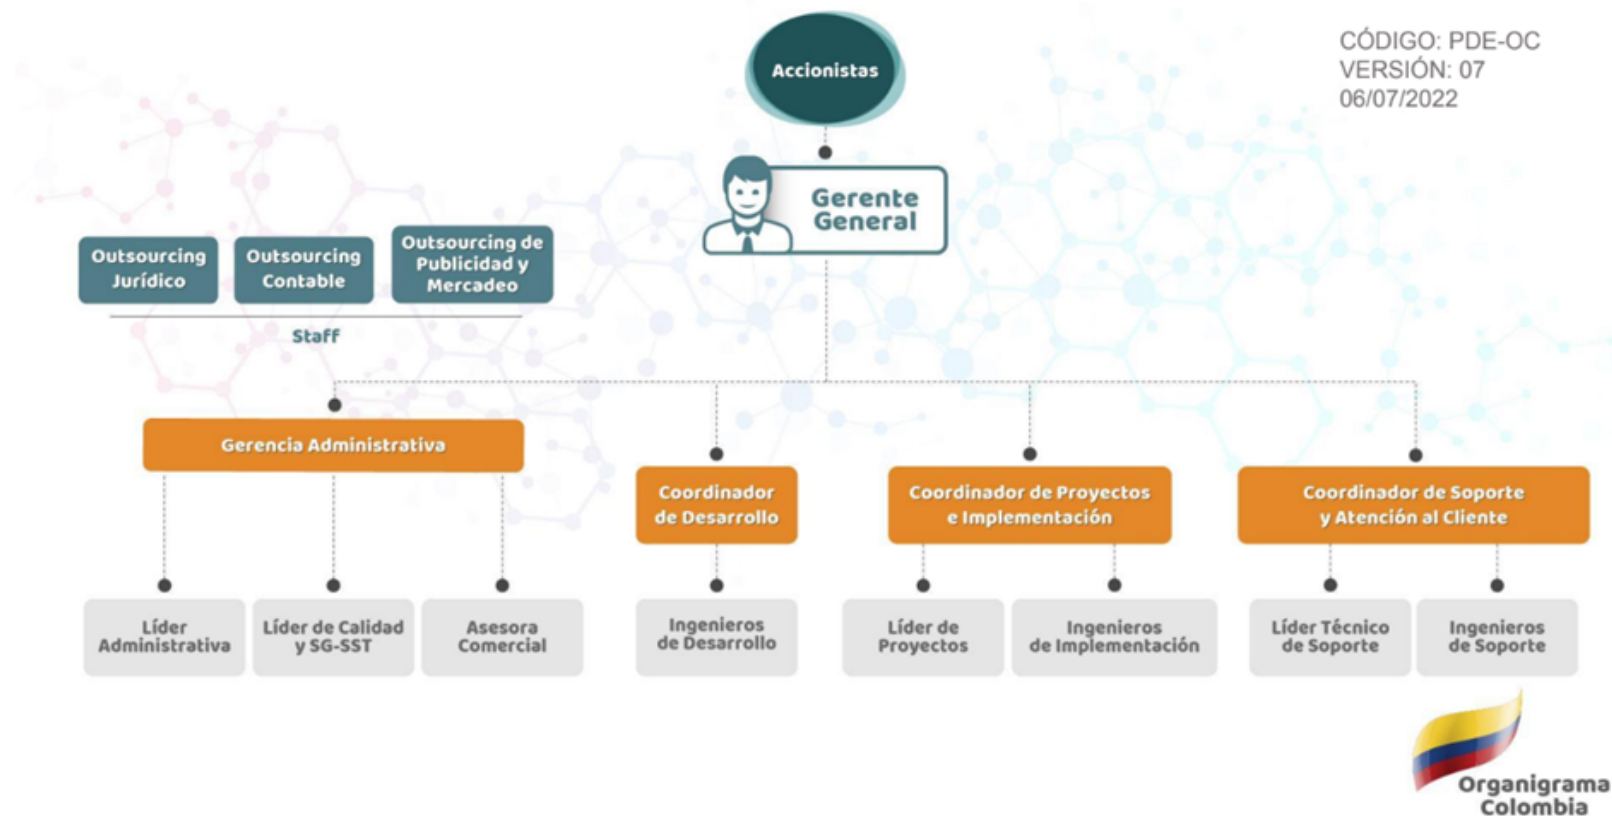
CÓDIGO: PDE-OC
VERSIÓN: 07
06/07/2022

Accionistas

Gerente General

Outsourcing Jurídico

Outsourcing Contable

Outsourcing de Publicidad y Mercadeo

Staff

Gerencia Administrativa

Coordinador de Desarrollo

Coordinador de Proyectos e Implementación

Coordinador de Soporte y Atención al Cliente

Líder Administrativa

Líder de Calidad y SG-SST

Asesora Comercial

Ingenieros de Desarrollo

Líder de Proyectos

Ingenieros de Implementación

Líder Técnico de Soporte

Ingenieros de Soporte

Organigrama Colombia